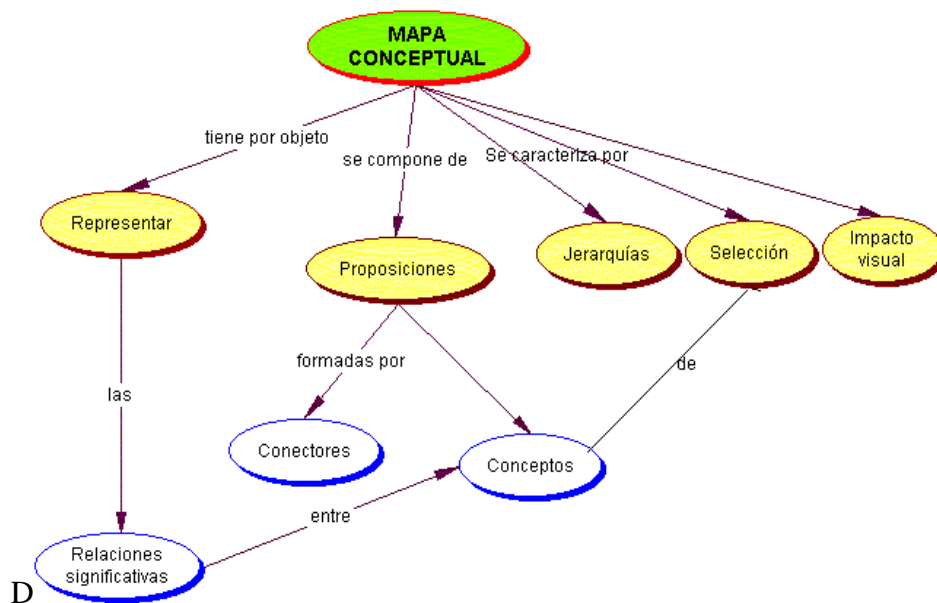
MAPA CONCEPTUAL

tiene por objeto

se compone de

Se caracteriza por

Representar

Proposiciones

Jerarquías

Selección

Impacto visual

formadas por

de

las

Conectores

Conceptos

entre

Relaciones significativas

D